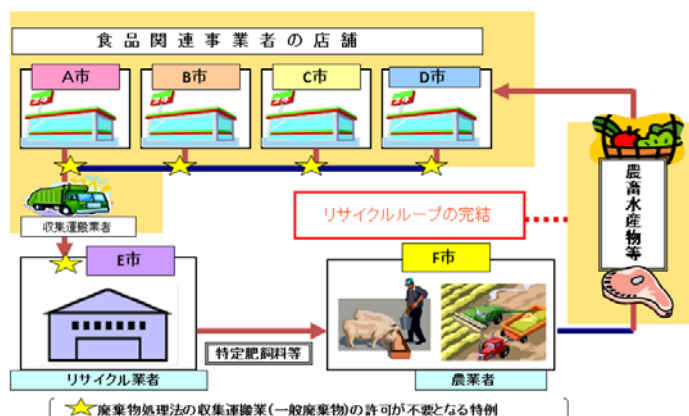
食品関連事業者の店舗

A市

B市

C市

D市

収集運搬業者

E市

リサイクル業者

特定肥飼料等

リサイクルループの完結

F市

農業者

農畜水産物等

廃棄物処理法の収集運搬業(一般廃棄物)の許可が不要となる特例